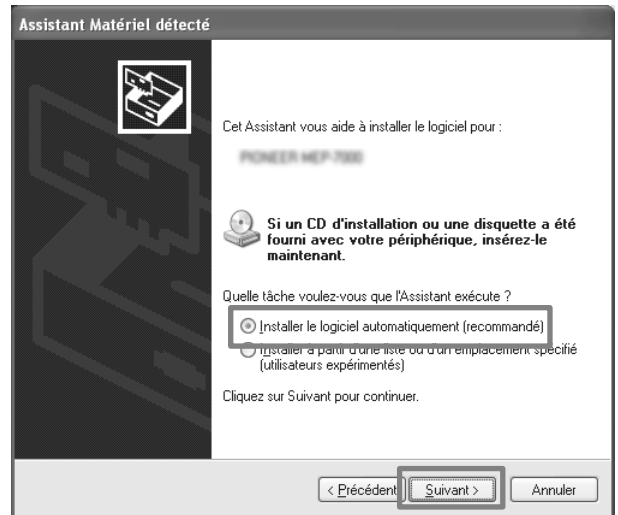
Assistant Matériel détecté

Cet Assistant vous aide à installer le logiciel pour :

PIONEER MEP-7000

Si un CD d'installation ou une disquette a été fourni avec votre périphérique, insérez-le maintenant.

Quelle tâche voulez-vous que l'Assistant exécute ?

Installer le logiciel automatiquement (recommandé)

Installer à partir d'une liste ou d'un emplacement spécifié (utilisateurs expérimentés)

Cliquez sur Suivant pour continuer.

< Précédent | Suivant > | Annuler